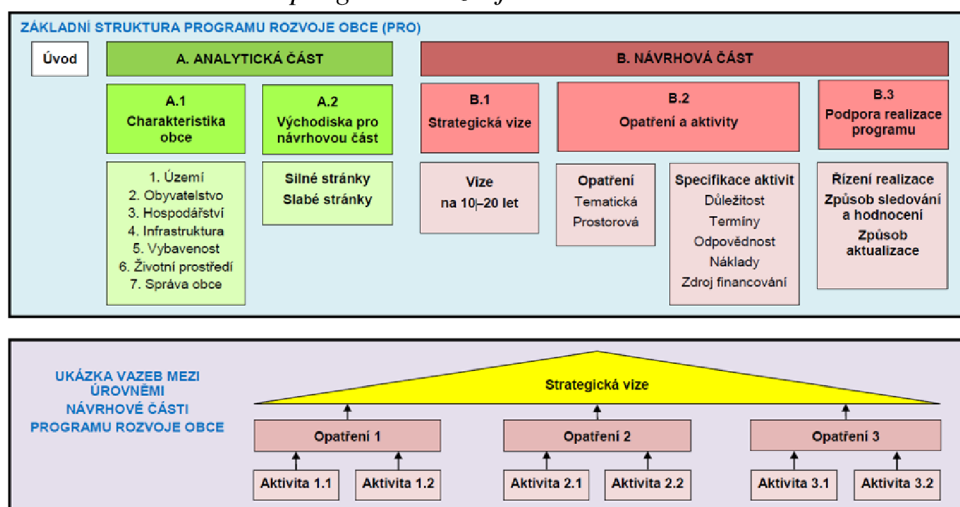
ZÁKLADNÍ STRUKTURA PROGRAMU ROZVOJE OBCE (PRO)

Úvod

A. ANALYTICKÁ ČÁST

A.1
Charakteristika obce

1. Území
2. Obyvatelstvo
3. Hospodářství
4. Infrastruktura
5. Vybavenost
6. Životní prostředí
7. Správa obce

A.2
Východiska pro návrhovou část

Silné stránky
Slabé stránky

B. NÁVRHOVÁ ČÁST

B.1
Strategická vize

Vize
na 10–20 let

B.2
Opatření a aktivity

Opatření
Tematická
Prostorová

Specifikace aktivit
Důležitost
Termíny
Odpovědnost
Náklady
Zdroj financování

B.3
Podpora realizace programu

Řízení realizace
Způsob sledování a hodnocení
Způsob aktualizace

UKÁZKA VAZEB MEZI ÚROVNĚMI NÁVRHOVÉ ČÁSTI PROGRAMU ROZVOJE OBCE

Strategická vize

Opatření 1
Opatření 2
Opatření 3

Aktivita 1.1
Aktivita 1.2
Aktivita 2.1
Aktivita 2.2
Aktivita 3.1
Aktivita 3.2